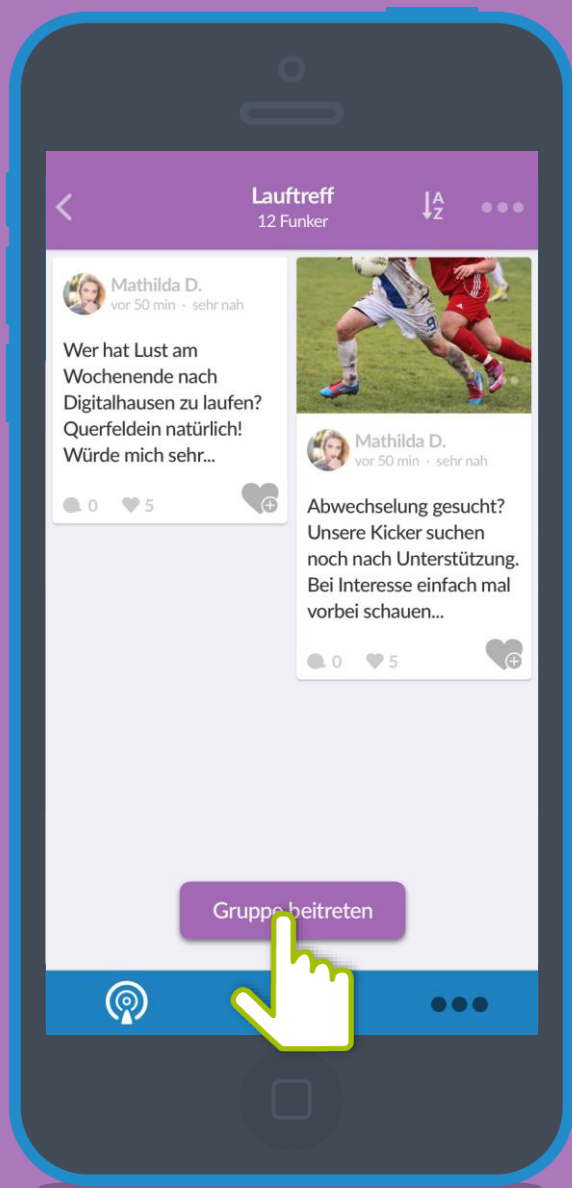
Lauftreff
12 Funker

A Z

Mathilda D.
vor 50 min · sehr nah

Wer hat Lust am Wochenende nach Digitalhausen zu laufen? Querfeldein natürlich! Würde mich sehr...

0 5

Mathilda D.
vor 50 min · sehr nah

Abwechselung gesucht? Unsere Kicker suchen noch nach Unterstützung. Bei Interesse einfach mal vorbei schauen...

0 5

Gruppe beitreten